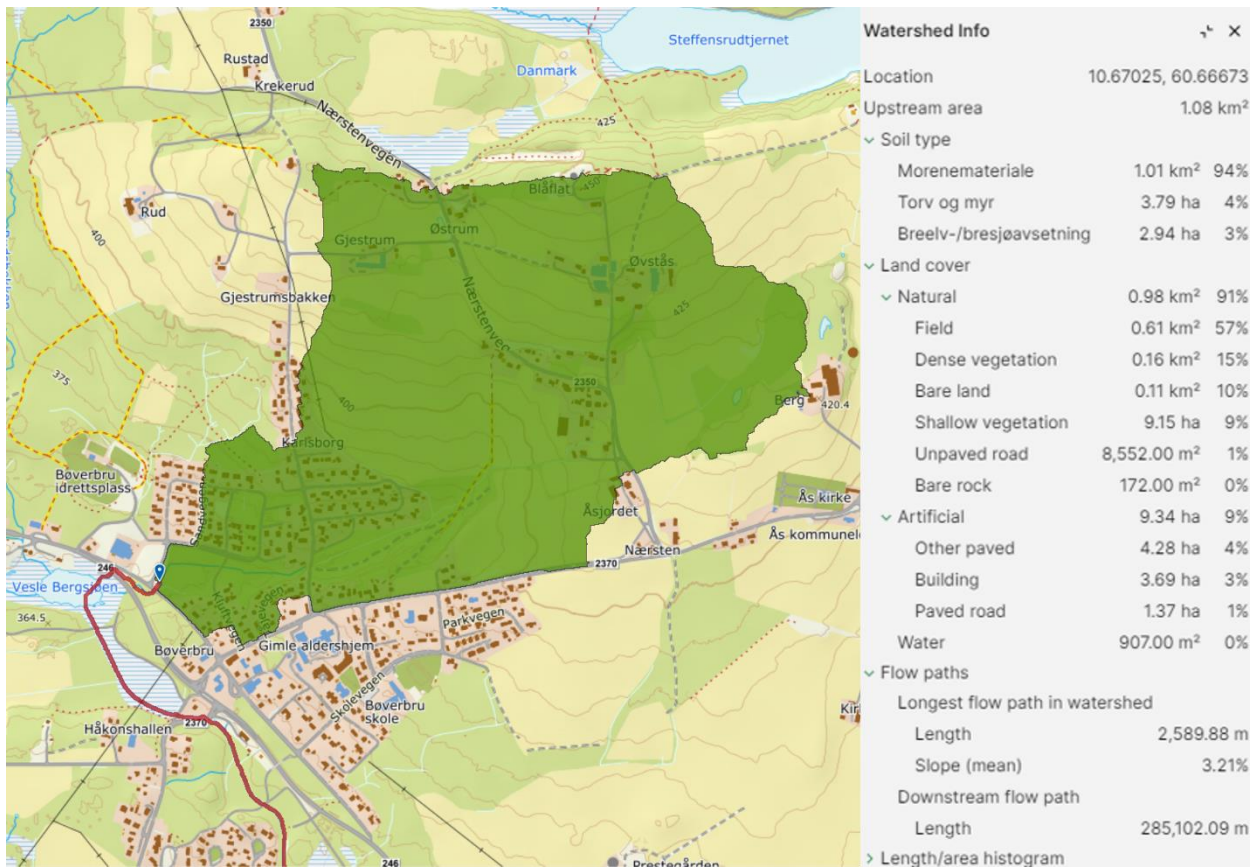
2350
Rustad
Krekerud
Steffensrudtjernet
Danmark
Nærstenvegen
425
Bløflat 450
Rud
Østrum
Gjestrum
Øvstås
400
Gjestrumsbakken
Nærstenvegen
425
375
2350
400
Berg 420.4
Karlsborg
Bøverbru idrettsplass
Åsjordet
Ås kirke
Ås kommune
Nærsten
2370
246
Vesle Bergsjøen
364.5
Parkvegen
Bøverbru
Gimle aldershjem
Skolevegen
Bøverbru skole
Håkonshallen
2370
246
Prestegården

Watershed Info

| | | |
|---|---|---|
| Location | 10.67025, 60.66673 | |
| Upstream area | 1.08 km² | |
| Soil type | | |
| Morenemateriale | 1.01 km² | 94% |
| Torv og myr | 3.79 ha | 4% |
| Breelv-/bresjøavsetning | 2.94 ha | 3% |
| Land cover | | |
| Natural | 0.98 km² | 91% |
| Field | 0.61 km² | 57% |
| Dense vegetation | 0.16 km² | 15% |
| Bare land | 0.11 km² | 10% |
| Shallow vegetation | 9.15 ha | 9% |
| Unpaved road | 8,552.00 m² | 1% |
| Bare rock | 172.00 m² | 0% |
| Artificial | 9.34 ha | 9% |
| Other paved | 4.28 ha | 4% |
| Building | 3.69 ha | 3% |
| Paved road | 1.37 ha | 1% |
| Water | 907.00 m² | 0% |
| Flow paths | | |
| Longest flow path in watershed | | |
| Length | 2,589.88 m | |
| Slope (mean) | 3.21% | |
| Downstream flow path | | |
| Length | 285,102.09 m | |
| Length/area histogram | | |